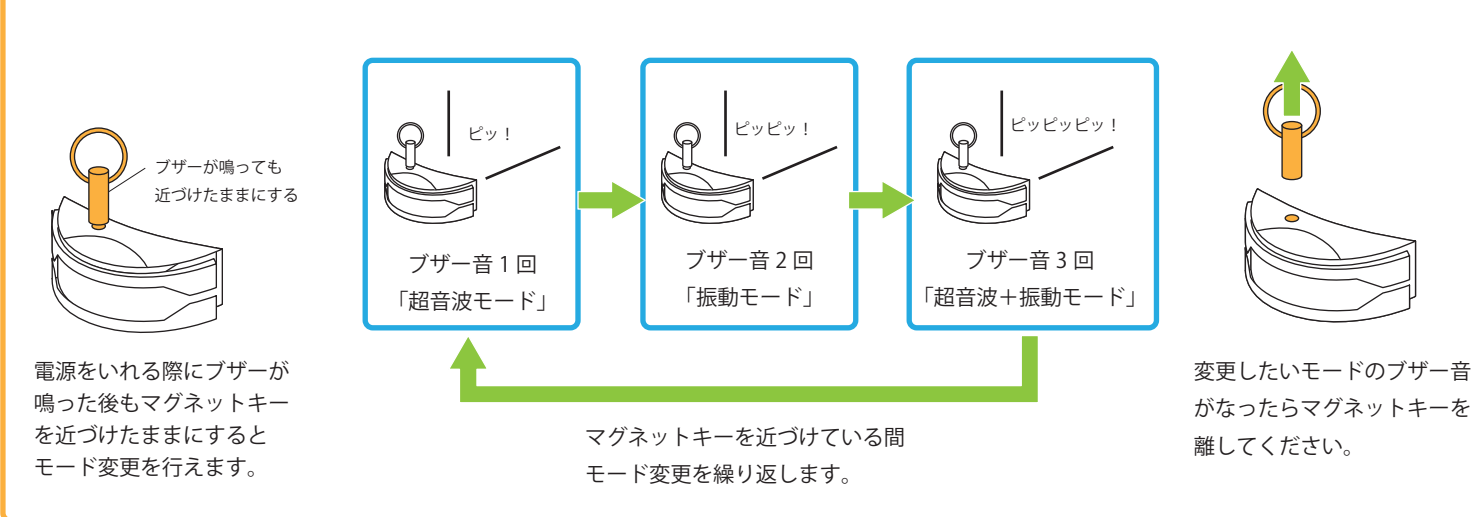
ブザーが鳴っても
近づけたままにする

電源をいれる際にブザーが鳴った後もマグネットキーを近づけたままにするとモード変更を行えます。

ピッ！

ブザー音 1 回
「超音波モード」

ピッピッ！

ブザー音 2 回
「振動モード」

ピッピッピッ！

ブザー音 3 回
「超音波＋振動モード」

マグネットキーを近づけている間
モード変更を繰り返します。

変更したいモードのブザー音がなったらマグネットキーを離してください。